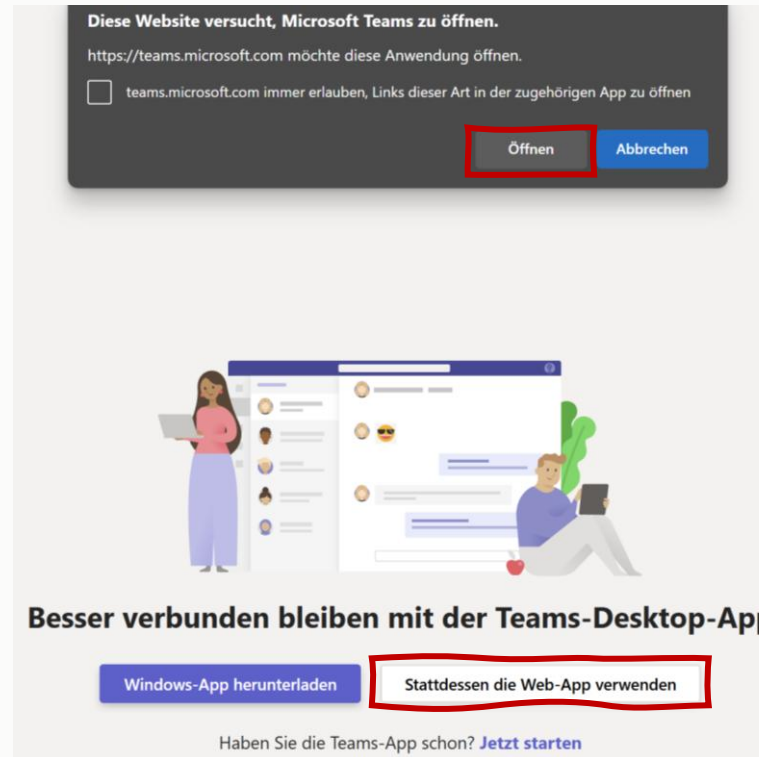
Diese Website versucht, Microsoft Teams zu öffnen.

https://teams.microsoft.com möchte diese Anwendung öffnen.

teams.microsoft.com immer erlauben, Links dieser Art in der zugehörigen App zu öffnen

Öffnen

Abbrechen

Besser verbunden bleiben mit der Teams-Desktop-App

Windows-App herunterladen

Stattdessen die Web-App verwenden

Haben Sie die Teams-App schon? Jetzt starten